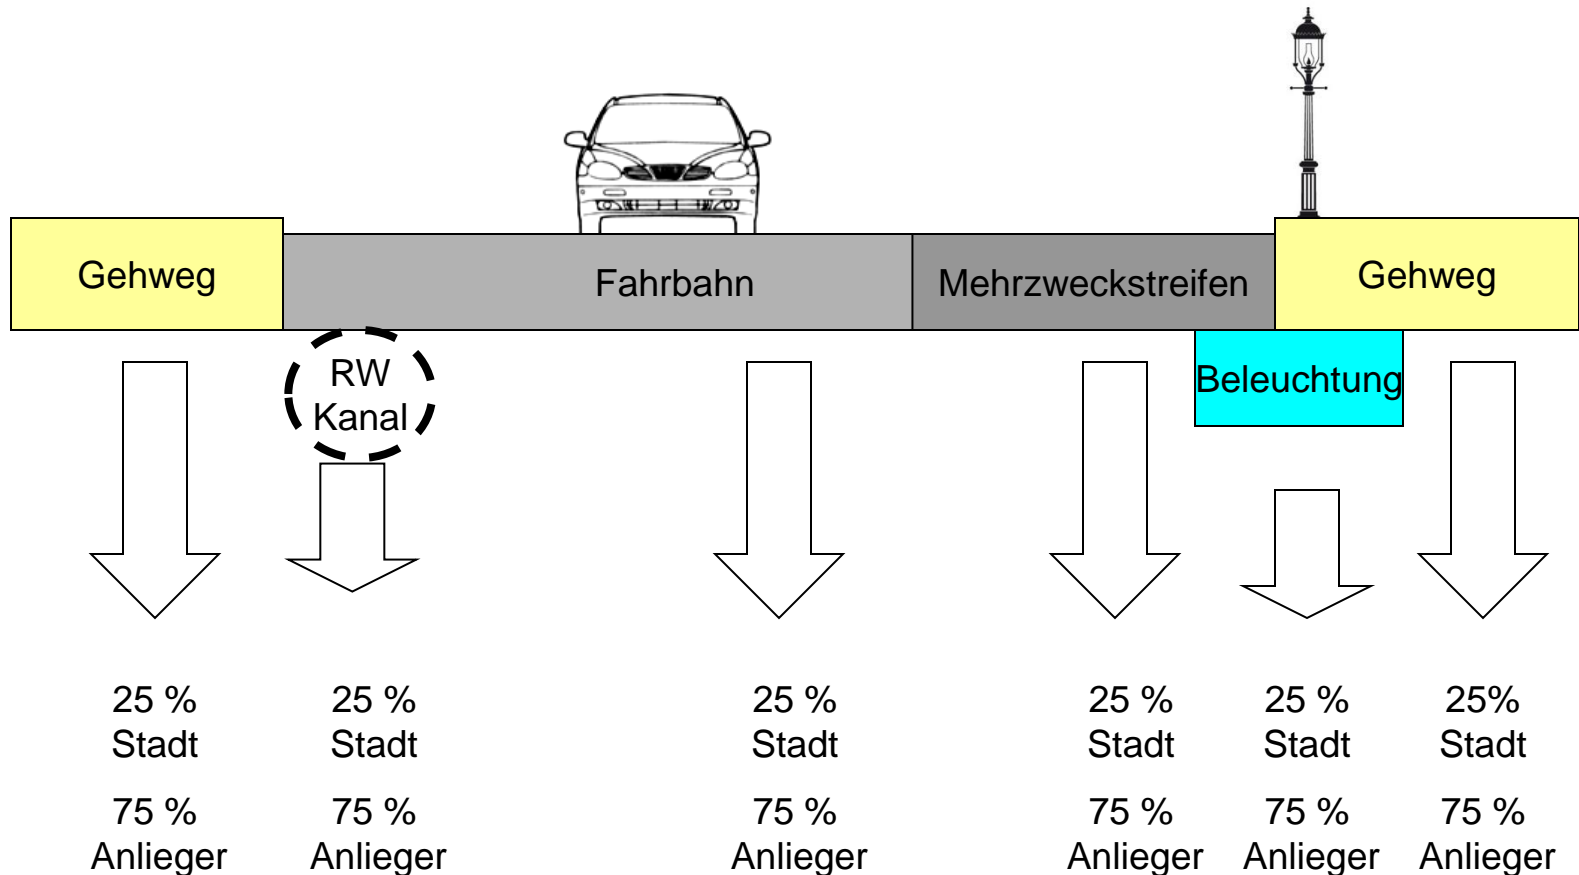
Gehweg

Fahrbahn

Mehrzweckstreifen

Gehweg

RW Kanal

Beleuchtung

25 % Stadt

75 % Anlieger

25 % Stadt

75 % Anlieger

25 % Stadt

75 % Anlieger

25 % Stadt

75 % Anlieger

25 % Stadt

75 % Anlieger

25% Stadt

75 % Anlieger